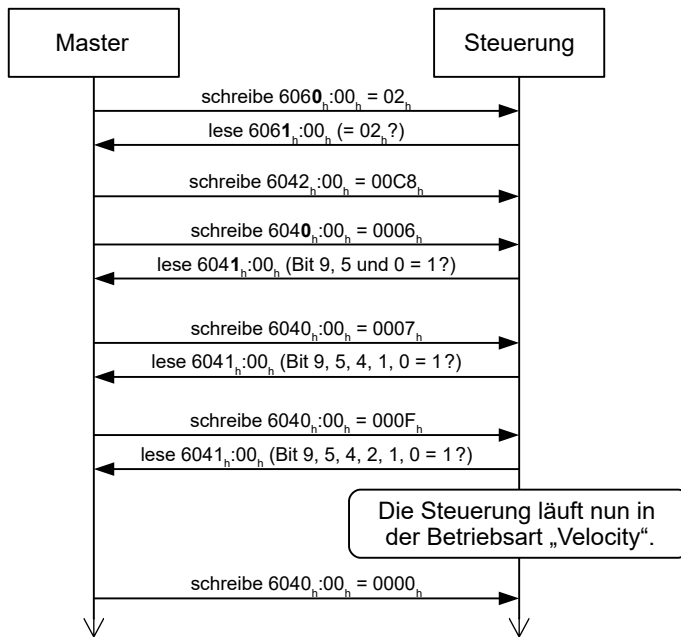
Master

Steuerung

schreibe $6060_h$:$00_h$ = $02_h$

lese $6061_h$:$00_h$ (= $02_h$?)

schreibe $6042_h$:$00_h$ = $00C8_h$

schreibe $6040_h$:$00_h$ = $0006_h$

lese $6041_h$:$00_h$ (Bit 9, 5 und 0 = 1?)

schreibe $6040_h$:$00_h$ = $0007_h$

lese $6041_h$:$00_h$ (Bit 9, 5, 4, 1, 0 = 1?)

schreibe $6040_h$:$00_h$ = $000F_h$

lese $6041_h$:$00_h$ (Bit 9, 5, 4, 2, 1, 0 = 1?)

Die Steuerung läuft nun in der Betriebsart „Velocity“.

schreibe $6040_h$:$00_h$ = $0000_h$